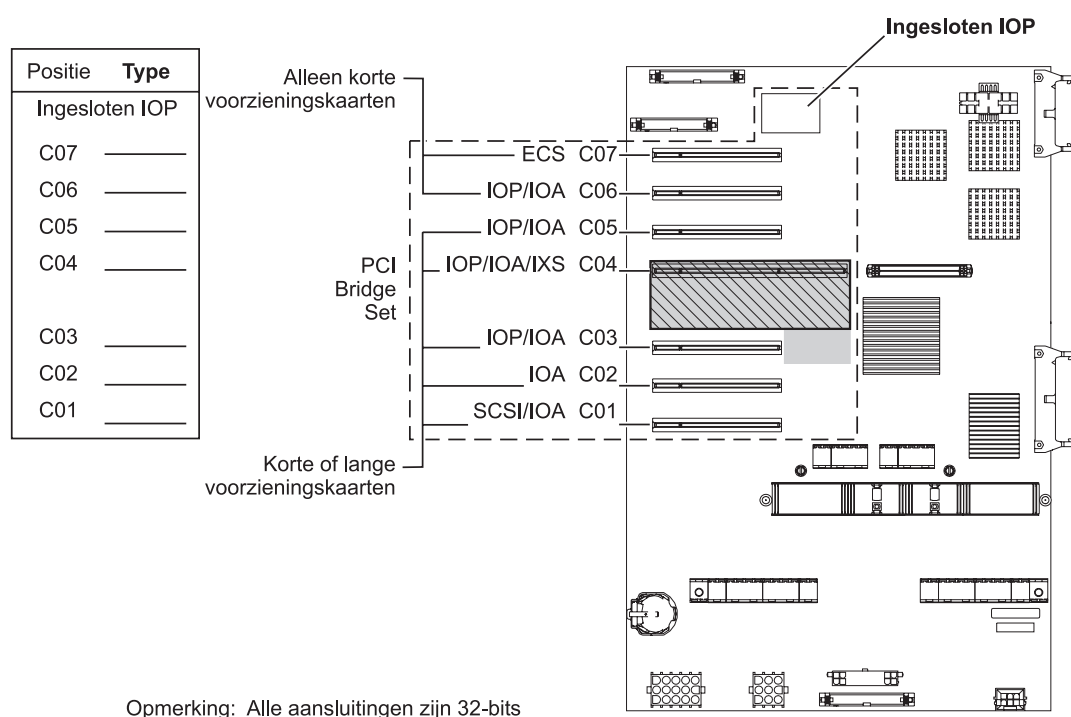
| Positie | Type |
|---|---|
| Ingesloten IOP | |
| C07 | ______ |
| C06 | ______ |
| C05 | ______ |
| C04 | ______ |
| C03 | ______ |
| C02 | ______ |
| C01 | ______ |

Alleen korte voorzieningskaarten

PCI Bridge Set

Korte of lange voorzieningskaarten

Ingesloten IOP

ECS C07

IOP/IOA C06

IOP/IOA C05

IOP/IOA/IXS C04

IOP/IOA C03

IOA C02

SCSI/IOA C01

Opmerking: Alle aansluitingen zijn 32-bits